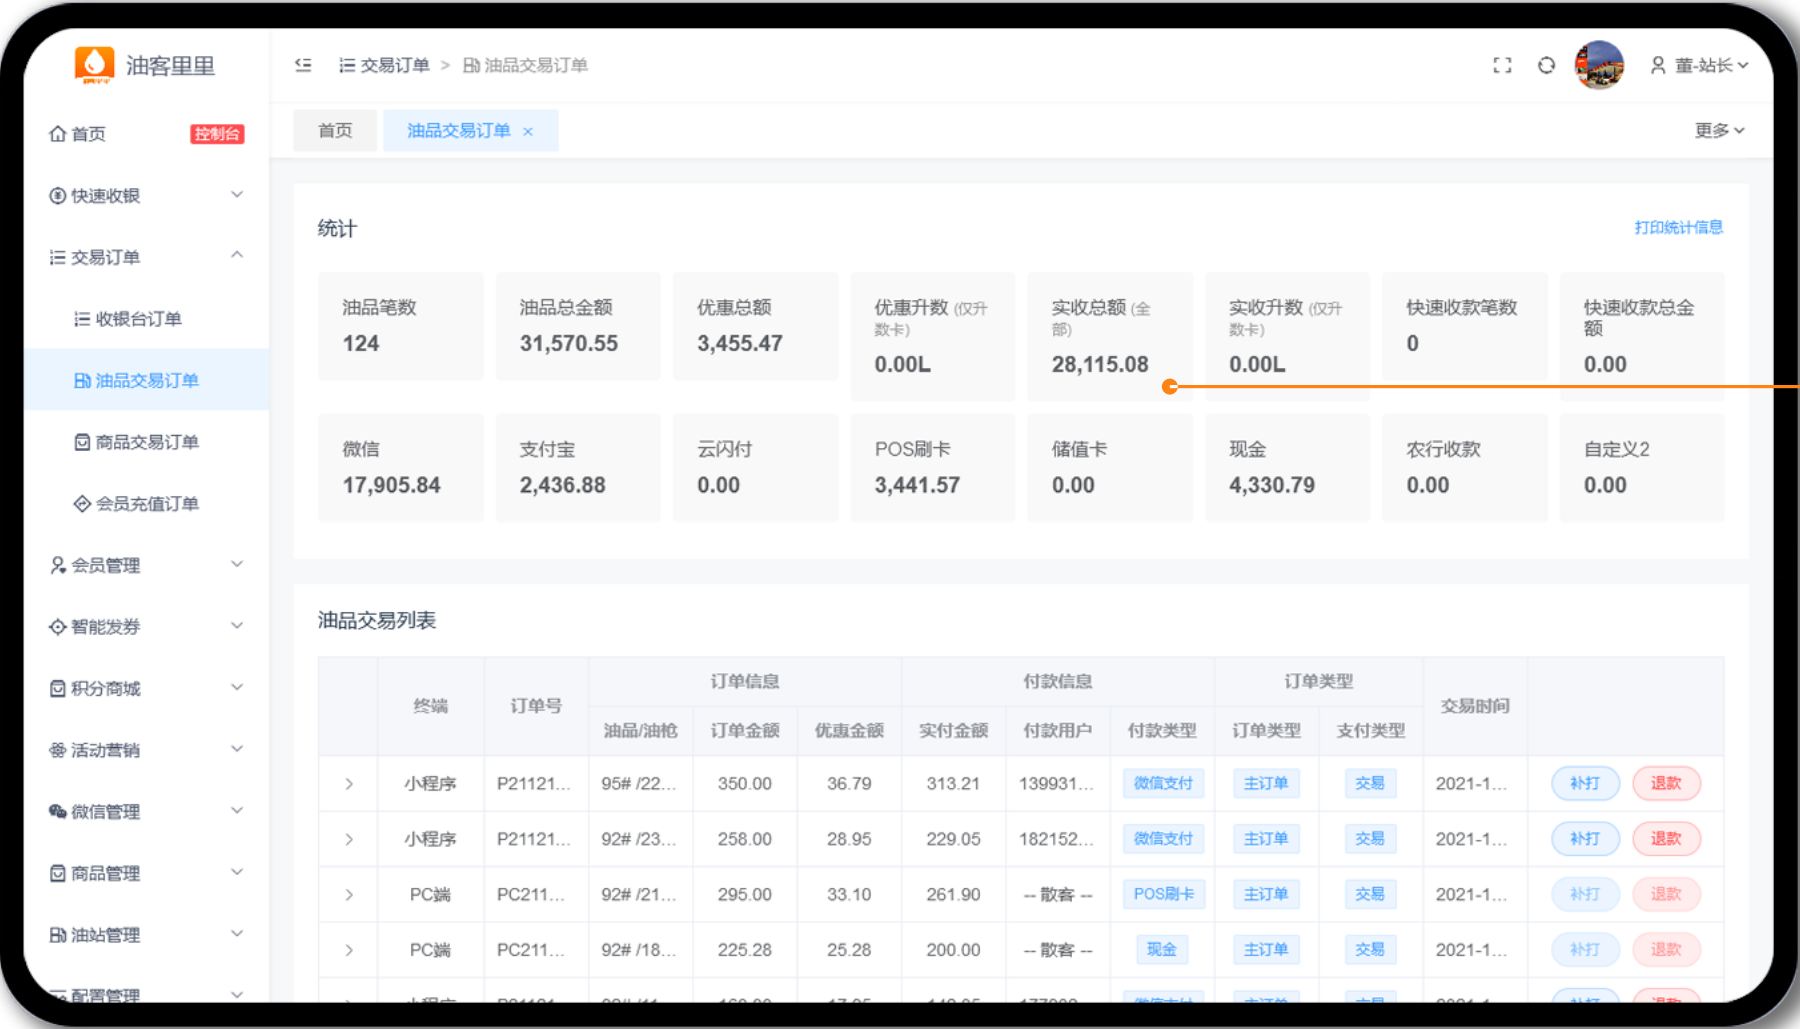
油客里里

首页 控制台
快速收银
交易订单
收银台订单
油品交易订单
商品交易订单
会员充值订单
会员管理
智能发券
积分商城
活动营销
微信管理
商品管理
油站管理
配置管理

交易订单 > 油品交易订单

董-站长

首页 油品交易订单 ×

更多

统计

打印统计信息

| 油品笔数 124 | 油品总金额 31,570.55 | 优惠总额 3,455.47 | 优惠升数 (仅升数卡) 0.00L | 实收总额 (全部) 28,115.08 | 实收升数 (仅升数卡) 0.00L | 快速收款笔数 0 | 快速收款总金额 0.00 |
|---|---|---|---|---|---|---|---|
| 微信 17,905.84 | 支付宝 2,436.88 | 云闪付 0.00 | POS刷卡 3,441.57 | 储值卡 0.00 | 现金 4,330.79 | 农行收款 0.00 | 自定义2 0.00 |

油品交易列表

| | 终端 | 订单号 | 订单信息 油品/油枪 | 订单金额 | 优惠金额 | 付款信息 实付金额 | 付款用户 | 付款类型 | 订单类型 订单类型 | 支付类型 | 交易时间 | |
|---|---|---|---|---|---|---|---|---|---|---|---|---|
| > | 小程序 | P21121... | 95# /22... | 350.00 | 36.79 | 313.21 | 139931... | 微信支付 | 主订单 | 交易 | 2021-1... | 补打 退款 |
| > | 小程序 | P21121... | 92# /23... | 258.00 | 28.95 | 229.05 | 182152... | 微信支付 | 主订单 | 交易 | 2021-1... | 补打 退款 |
| > | PC端 | PC211... | 92# /21... | 295.00 | 33.10 | 261.90 | -- 散客 -- | POS刷卡 | 主订单 | 交易 | 2021-1... | 补打 退款 |
| > | PC端 | PC211... | 92# /18... | 225.28 | 25.28 | 200.00 | -- 散客 -- | 现金 | 主订单 | 交易 | 2021-1... | 补打 退款 |
| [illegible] | | | | | | | | | | | | |